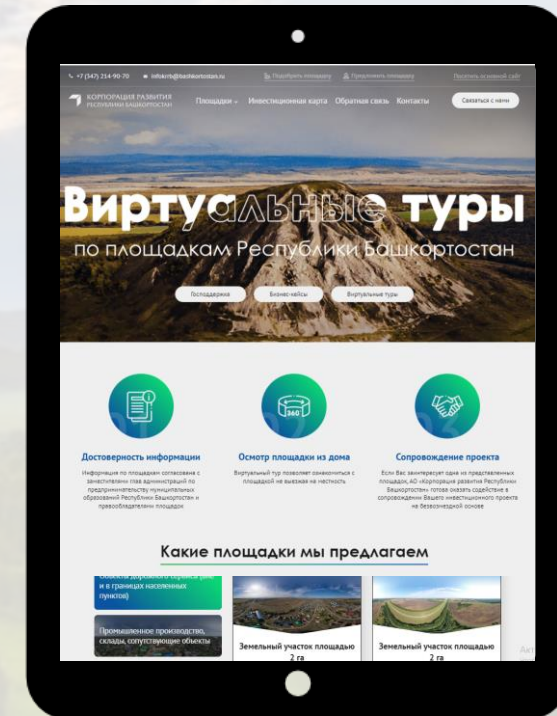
+7 (347) 214-90-70 info@krb-bashkortostan.ru Подобрать площадку Предложить площадку Посетить основной сайт

КОРПОРАЦИЯ РАЗВИТИЯ РЕСПУБЛИКИ БАШКОРТОСТАН

Площадки Инвестиционная карта Обратная связь Контакты

Связаться с нами

Виртуальные туры

по площадкам Республики Башкортостан

Господдержка Бизнес-кейсы Виртуальные туры

360

Достоверность информации

Информация по площадкам согласована с заместителями глав администраций по предпринимательству муниципальных образований Республики Башкортостан и правообладателями площадок

Осмотр площадки из дома

Виртуальный тур позволяет ознакомиться с площадкой не выезжая на местность

Сопровождение проекта

Если Вас заинтересует одна из представленных площадок, АО «Корпорация развития Республики Башкортостан» готова оказать содействие в сопровождении Вашего инвестиционного проекта на безвозмездной основе

Какие площадки мы предлагаем

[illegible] и в границах населенных пунктов)

Промышленное производство, склады, сопутствующие объекты

Земельный участок площадью 2 га

Земельный участок площадью 2 га